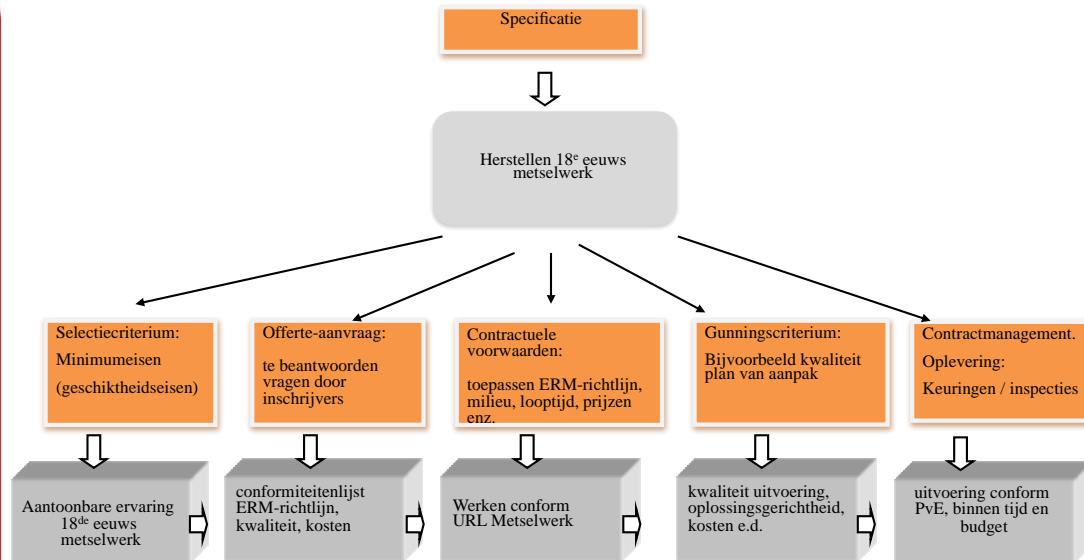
Specificatie

Herstellen 18$^{e}$ eeuws metselwerk

Selectiecriterium:

Minimumeisen

(geschiktheidseisen)

Offerte-aanvraag:

te beantwoorden vragen door inschrijvers

Contractuele voorwaarden:

toepassen ERM-richtlijn, milieu, looptijd, prijzen enz.

Gunningscriterium:

Bijvoorbeeld kwaliteit plan van aanpak

Contractmanagement.

Oplevering:

Keuringen / inspecties

Aantoonbare ervaring 18$^{de}$ eeuws metselwerk

conformiteitenlijst ERM-richtlijn, kwaliteit, kosten

Werken conform URL Metselwerk

kwaliteit uitvoering, oplossingsgerichtheid, kosten e.d.

uitvoering conform PvE, binnen tijd en budget